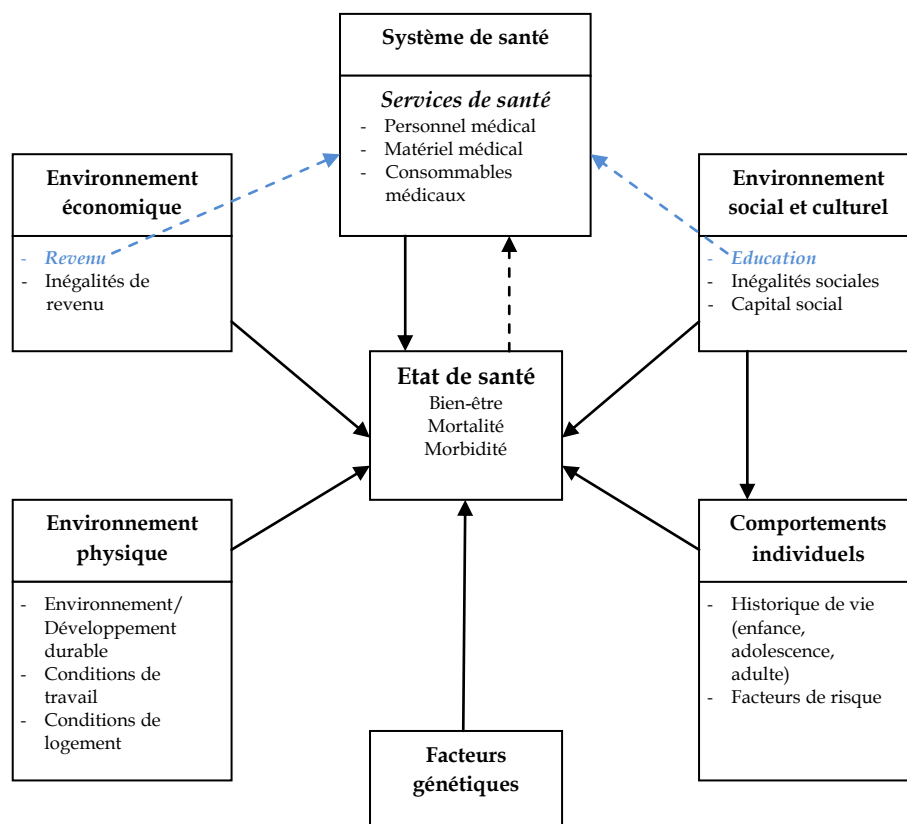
Système de santé

Services de santé
- Personnel médical
- Matériel médical
- Consommables médicaux

Environnement économique

- Revenu
- Inégalités de revenu

Environnement social et culturel

- Education
- Inégalités sociales
- Capital social

Etat de santé
Bien-être
Mortalité
Morbidité

Environnement physique

- Environnement/ Développement durable
- Conditions de travail
- Conditions de logement

Comportements individuels

- Historique de vie (enfance, adolescence, adulte)
- Facteurs de risque

Facteurs génétiques